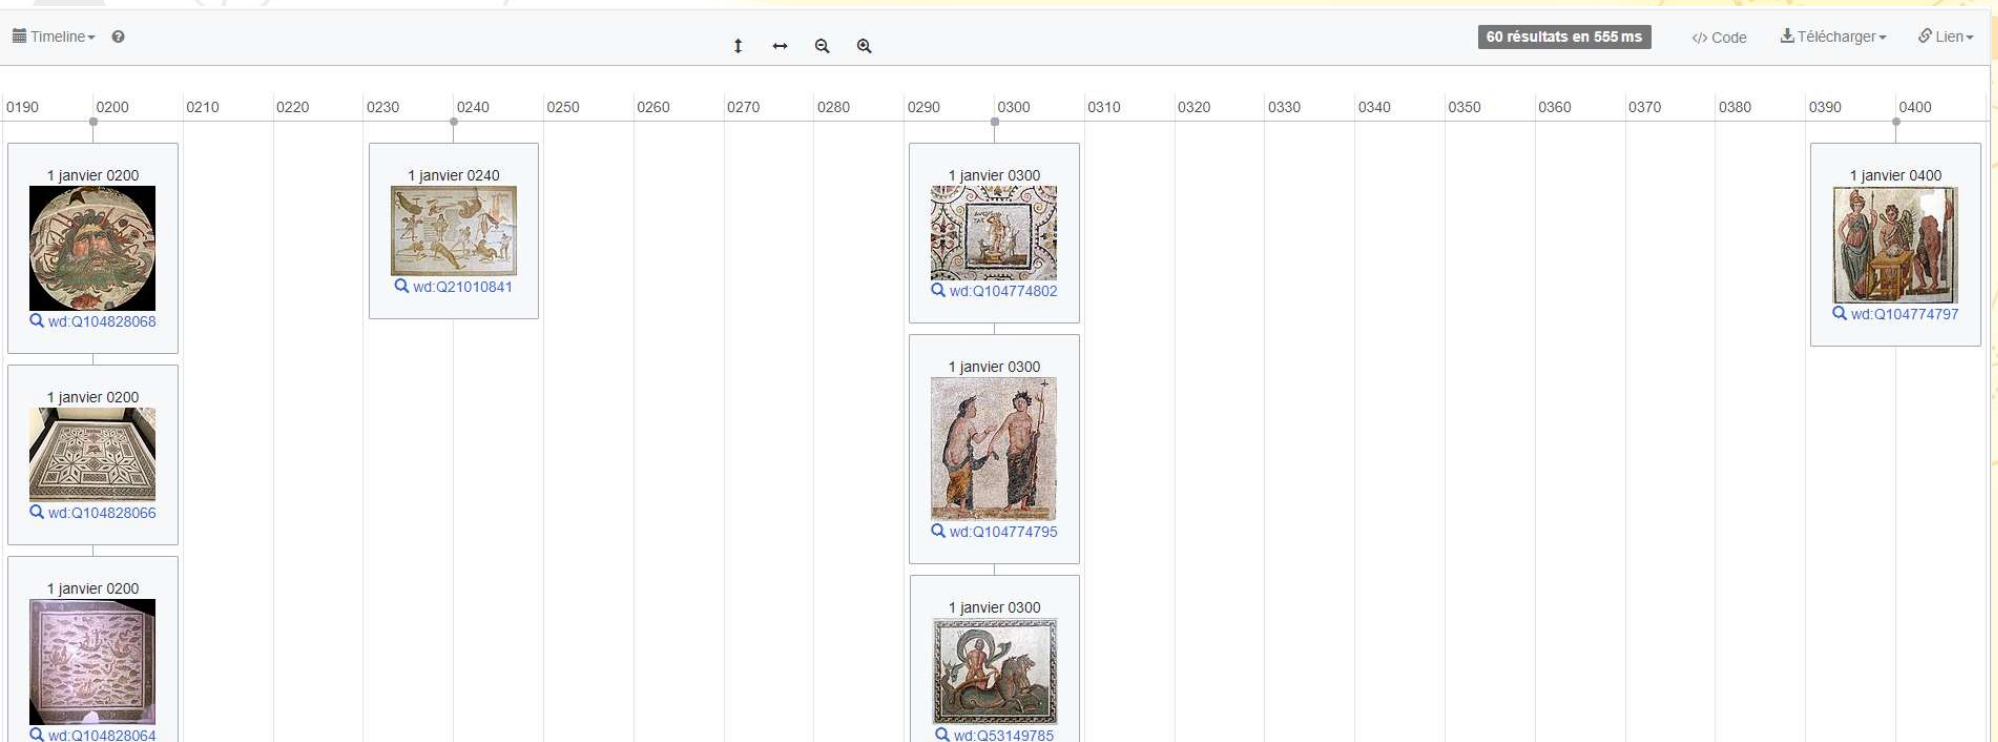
Timeline

60 résultats en 555 ms

</> Code

Télécharger

Lien

0190 0200 0210 0220 0230 0240 0250 0260 0270 0280 0290 0300 0310 0320 0330 0340 0350 0360 0370 0380 0390 0400

1 janvier 0200
wd:Q104828068

1 janvier 0200
wd:Q104828066

1 janvier 0200
wd:Q104828064

1 janvier 0240
wd:Q21010841

1 janvier 0300
wd:Q104774802

1 janvier 0300
wd:Q104774795

1 janvier 0300
wd:Q53149785

1 janvier 0400
wd:Q104774797